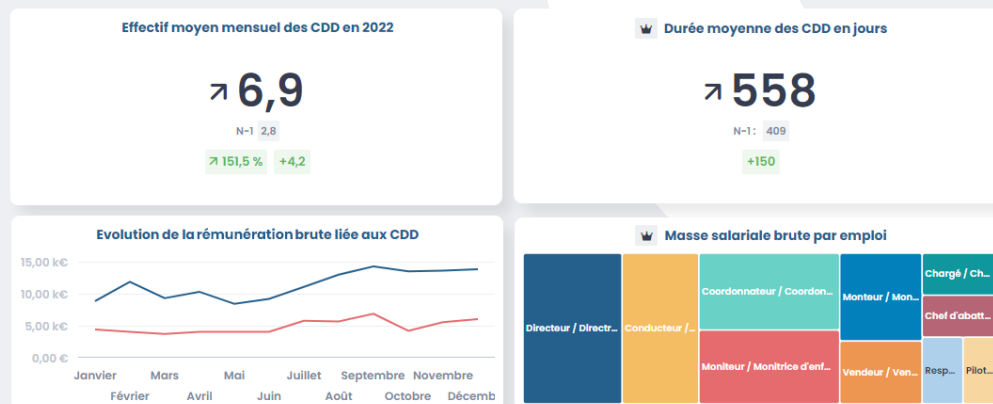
Effectif moyen mensuel des CDD en 2022

↗ 6,9

N-1 2,8

↗ 151,5 % +4,2

Durée moyenne des CDD en jours

↗ 558

N-1 : 409

+150

Evolution de la rémunération brute liée aux CDD

15,00 k€
10,00 k€
5,00 k€
0,00 €

Janvier Février Mars Avril Mai Juin Juillet Août Septembre Octobre Novembre Décemb

Masse salariale brute par emploi

Directeur / Directr...
Conducteur / ...
Coordonnateur / Coordon...
Moniteur / Monitrice d'enf...
Monteur / Mon...
Vendeur / Ven...
Chargé / Ch...
Chef d'abatt...
Resp...
Pilot...